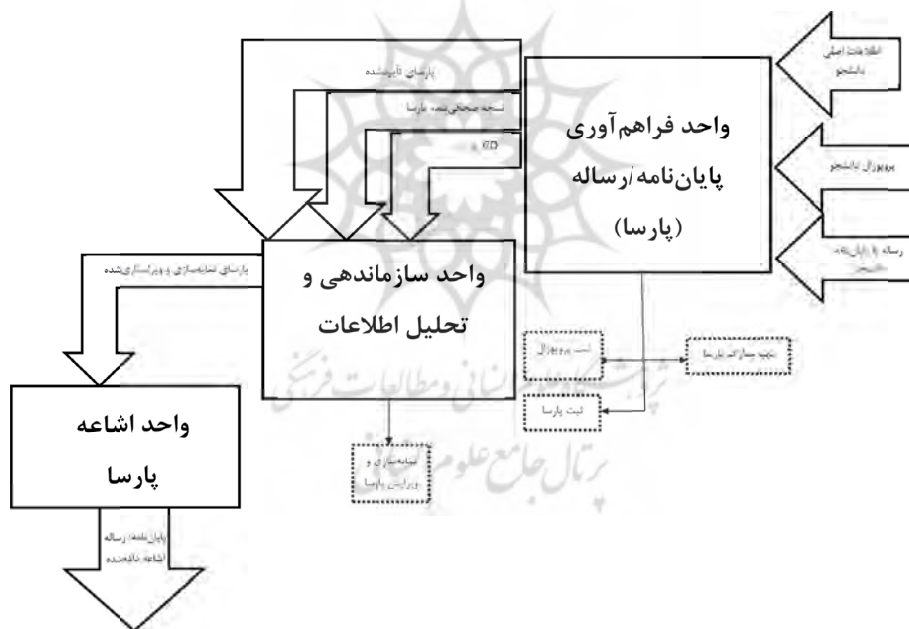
اطلاعات اصلی دانشجو

پروپوزال دانشجو

رساله یا پایان‌نامه دانشجو

واحد فراهم‌آوری پایان‌نامه/رساله (پارسا)

پارسای تأییدشده

نسخه صحافی‌شده پارسا

CD

واحد سازماندهی و تحلیل اطلاعات

پارسای نمایه‌سازی و ویراستاری‌شده

ثبت پروپوزال

تهیه شماره پارسا

ثبت پارسا

نمایه‌سازی و ویرایش پارسا

واحد اشاعه پارسا

پایان‌نامه/رساله اشاعه‌یافته

پژوهشگاه علوم انسانی و مطالعات فرهنگی
پرتال جامع علوم انسانی